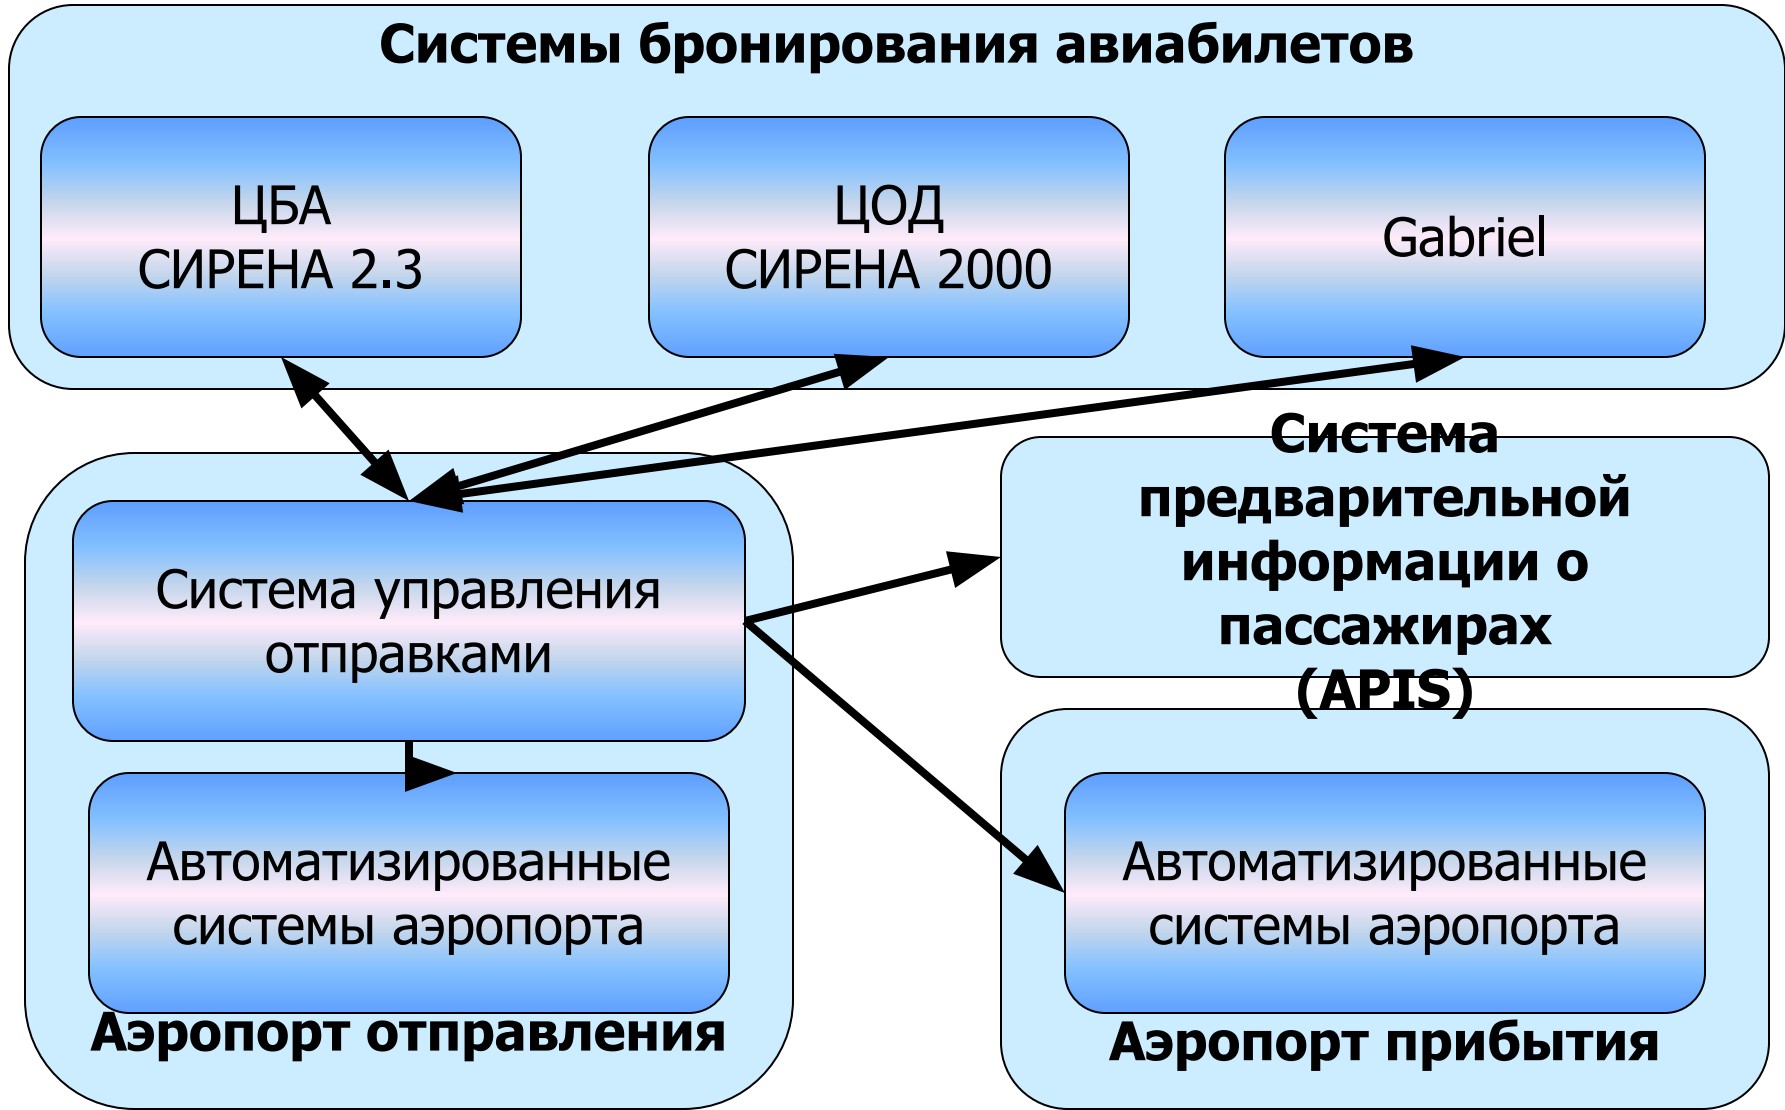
Системы бронирования авиабилетов

ЦБА
СИРЕНА 2.3

ЦОД
СИРЕНА 2000

Gabriel

Система предварительной информации о пассажирах (APIS)

Система управления отправками

Автоматизированные системы аэропорта

Аэропорт отправления

Автоматизированные системы аэропорта

Аэропорт прибытия